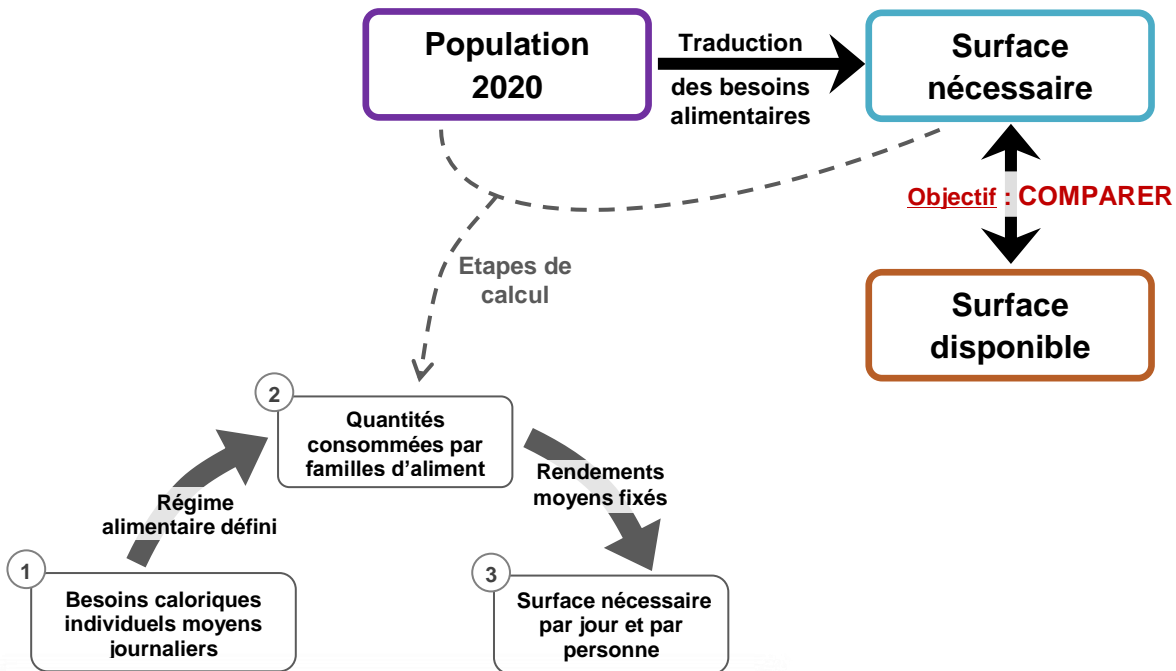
Population 2020

Traduction

des besoins alimentaires

Surface nécessaire

Objectif : COMPARER

Surface disponible

Etapes de calcul

2

Quantités consommées par familles d'aliment

Régime alimentaire défini

Rendements moyens fixés

1

Besoins caloriques individuels moyens journaliers

3

Surface nécessaire par jour et par personne